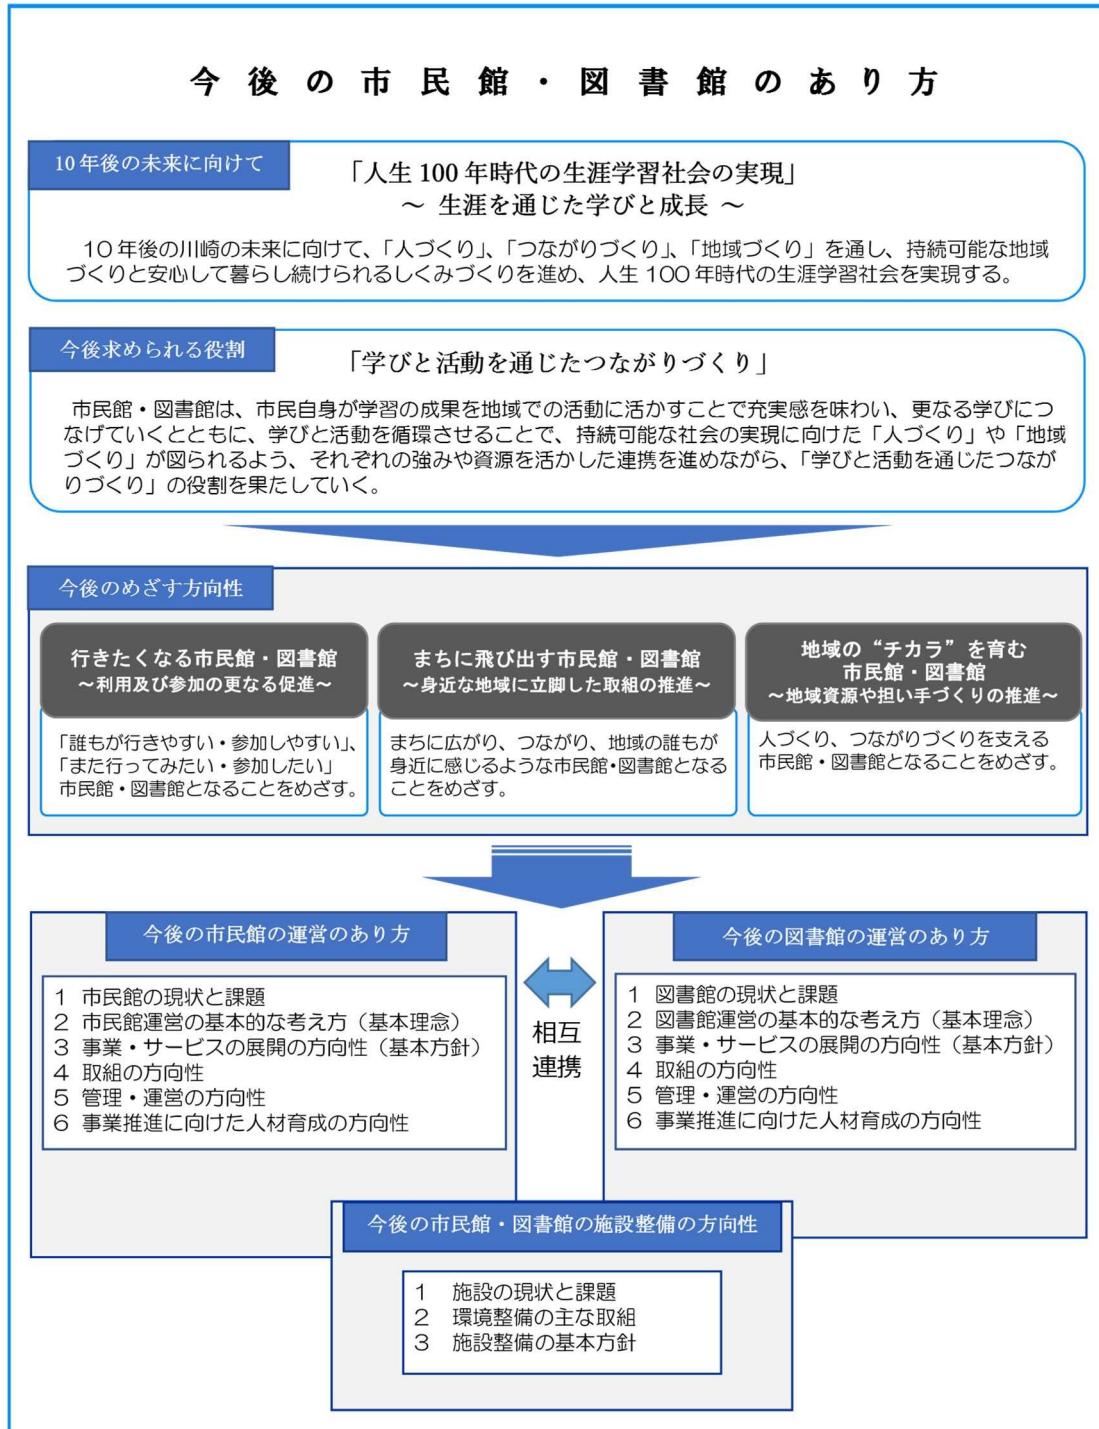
今後の市民館・図書館のあり方

10年後の未来に向けて

「人生100年時代の生涯学習社会の実現」
～ 生涯を通じた学びと成長 ～

10年後の川崎の未来に向けて、「人づくり」、「つながりづくり」、「地域づくり」を通し、持続可能な地域づくりと安心して暮らし続けられるしくみづくりを進め、人生100年時代の生涯学習社会を実現する。

今後求められる役割

「学びと活動を通じたつながりづくり」

市民館・図書館は、市民自身が学習の成果を地域での活動に活かすことで充実感を味わい、更なる学びにつなげていくとともに、学びと活動を循環させることで、持続可能な社会の実現に向けた「人づくり」や「地域づくり」が図られるよう、それぞれの強みや資源を活かした連携を進めながら、「学びと活動を通じたつながりづくり」の役割を果たしていく。

今後のめざす方向性

行きたくなる市民館・図書館
～利用及び参加の更なる促進～

「誰もが行きやすい・参加しやすい」、「また行ってみたい・参加したい」市民館・図書館となることをめざす。

まちに飛び出す市民館・図書館
～身近な地域に立脚した取組の推進～

まちに広がり、つながり、地域の誰もが身近に感じるような市民館・図書館となることをめざす。

地域の“チカラ”を育む
市民館・図書館
～地域資源や担い手づくりの推進～

人づくり、つながりづくりを支える市民館・図書館となることをめざす。

今後の市民館の運営のあり方

1 市民館の現状と課題
2 市民館運営の基本的な考え方（基本理念）
3 事業・サービスの展開の方向性（基本方針）
4 取組の方向性
5 管理・運営の方向性
6 事業推進に向けた人材育成の方向性

相互
連携

今後の図書館の運営のあり方

1 図書館の現状と課題
2 図書館運営の基本的な考え方（基本理念）
3 事業・サービスの展開の方向性（基本方針）
4 取組の方向性
5 管理・運営の方向性
6 事業推進に向けた人材育成の方向性

今後の市民館・図書館の施設整備の方向性

1 施設の現状と課題
2 環境整備の主な取組
3 施設整備の基本方針